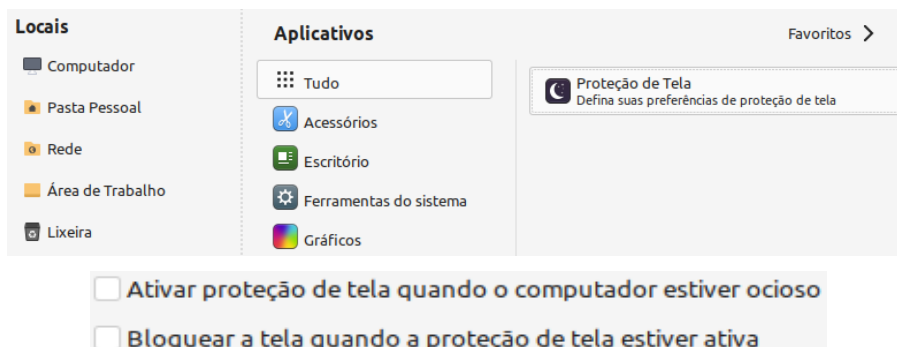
Locais

Computador

Pasta Pessoal

Rede

Área de Trabalho

Lixeira

Aplicativos

Favoritos

Tudo

Acessórios

Escritório

Ferramentas do sistema

Gráficos

Proteção de Tela
Defina suas preferências de proteção de tela

Ativar proteção de tela quando o computador estiver ocioso

Bloquear a tela quando a proteção de tela estiver ativa